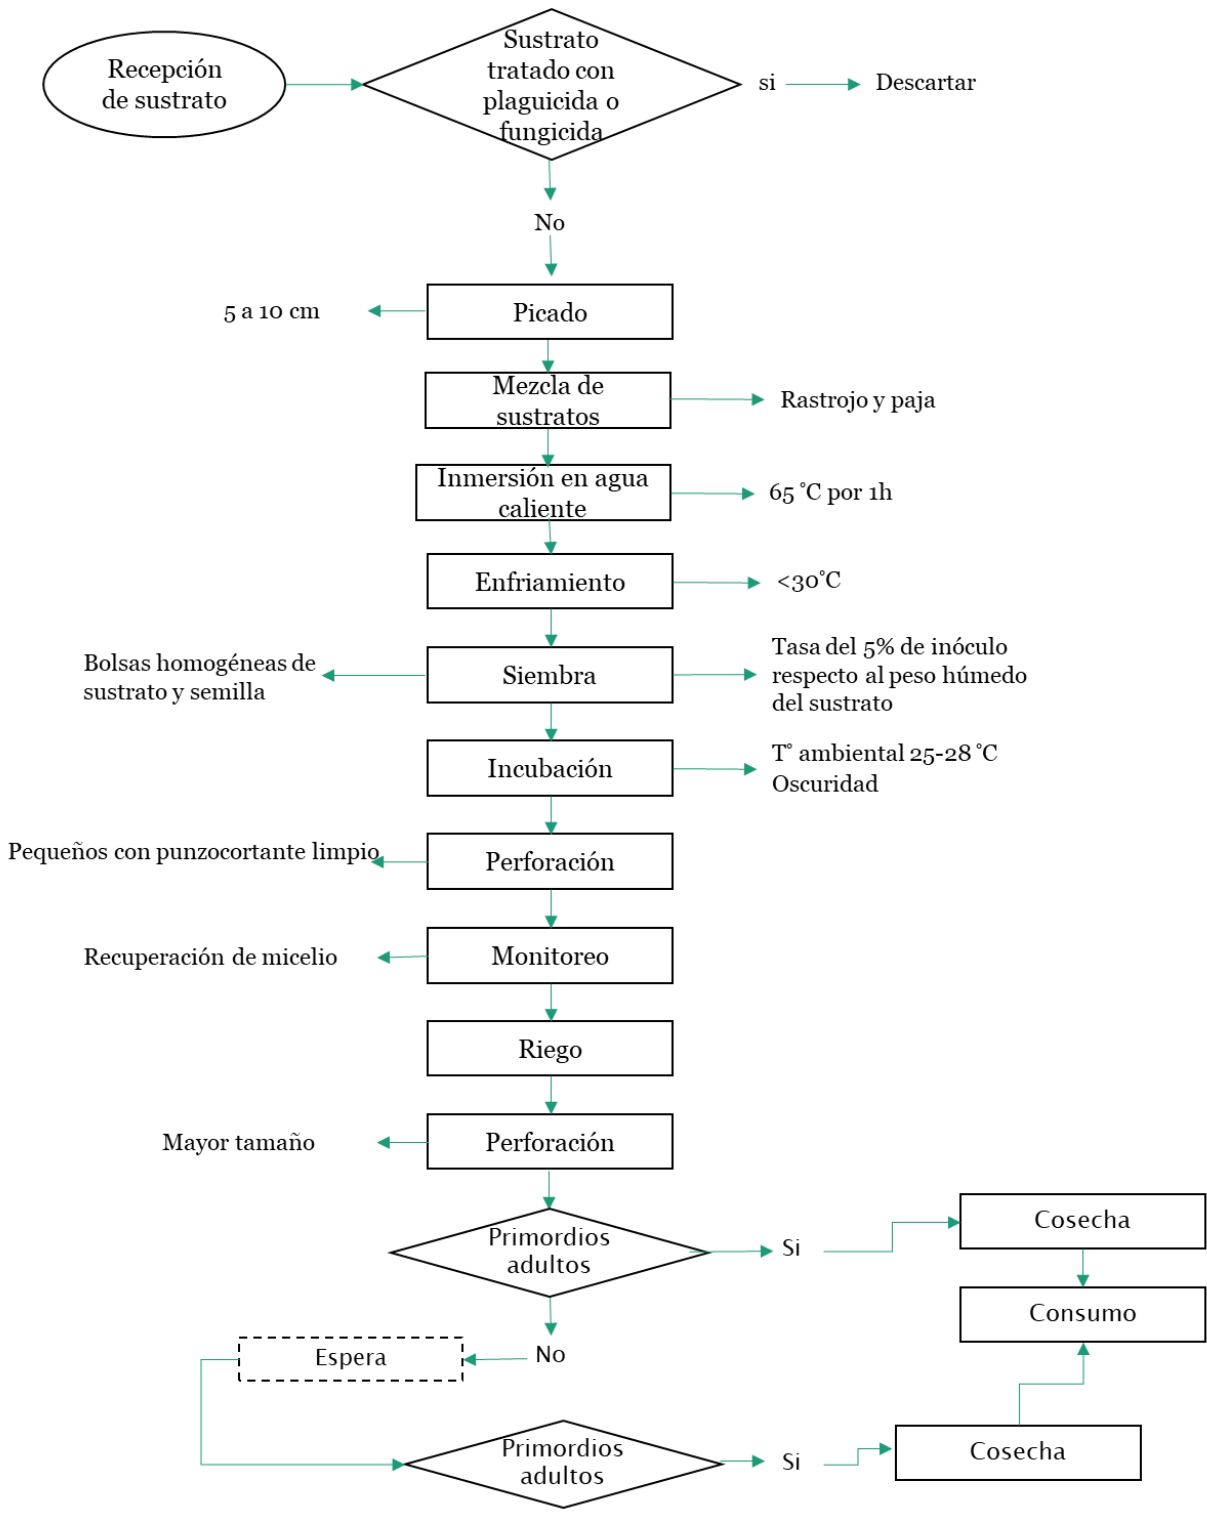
Recepción de sustrato

Sustrato tratado con plaguicida o fungicida

si

Descartar

No

5 a 10 cm

Picado

Mezcla de sustratos

Rastrojo y paja

Inmersión en agua caliente

65 °C por 1h

Enfriamiento

<30°C

Bolsas homogéneas de sustrato y semilla

Siembra

Tasa del 5% de inóculo respecto al peso húmedo del sustrato

Incubación

T° ambiental 25-28 °C Oscuridad

Pequeños con punzocortante limpio

Perforación

Recuperación de micelio

Monitoreo

Riego

Mayor tamaño

Perforación

Primordios adultos

Si

Cosecha

Consumo

Espera

No

Primordios adultos

Si

Cosecha